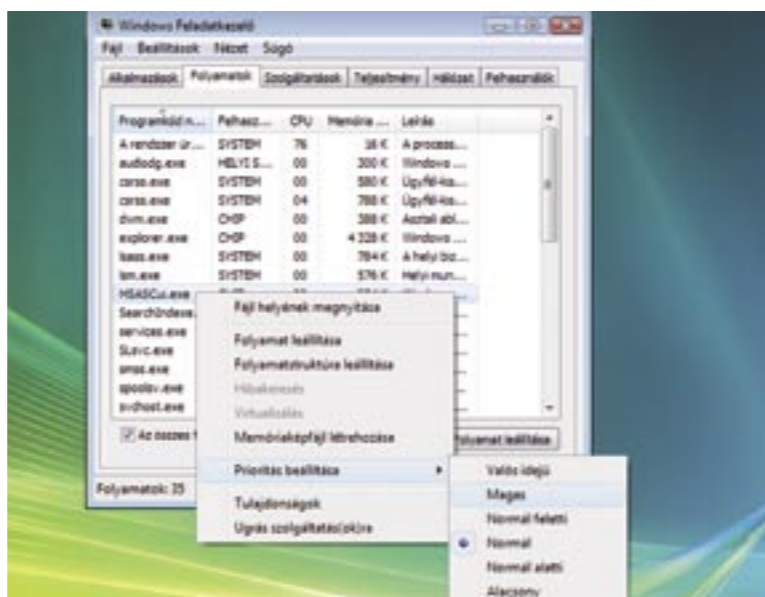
Windows Feladatkezelő

Fájl Beállítások Nézet Súgó

Alkalmazások Folyamatok Szolgáltatások Teljesítmény Hálózat Felhasználók

| Programkód n... | Felhasz... | CPU | Memória ... | Leírás |
|---|---|---|---|---|
| A rendszer ür... | SYSTEM | 76 | 16 K | A process... |
| audiodg.exe | HELYI S... | 00 | 300 K | Windows ... |
| csrss.exe | SYSTEM | 00 | 580 K | Ügyfél-kis... |
| csrss.exe | SYSTEM | 04 | 788 K | Ügyfél-kis... |
| dwm.exe | CHIP | 00 | 388 K | Asztali abl... |
| explorer.exe | CHIP | 00 | 4 328 K | Windows ... |
| lsass.exe | SYSTEM | 00 | 784 K | A helyi biz... |
| lsm.exe | SYSTEM | 00 | 576 K | Helyi mun... |
| MSASCui.exe | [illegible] | | | |
| SearchIndexe... | | | | |
| services.exe | | | | |
| SLsvc.exe | | | | |
| smss.exe | | | | |
| spoolsv.exe | | | | |
| svchost.exe | | | | |

Az összes f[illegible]

Folyamat leállítása

Folyamatok: 35

Fájl helyének megnyitása
Folyamat leállítása
Folyamatstruktúra leállítása
Hibakeresés
Virtualizálás
Memóriaképfájl létrehozása
Prioritás beállítása
Tulajdonságok
Ugrás szolgáltatás(ok)ra

Valós idejű
Magas
Normál feletti
Normál
Normál alatti
Alacsony